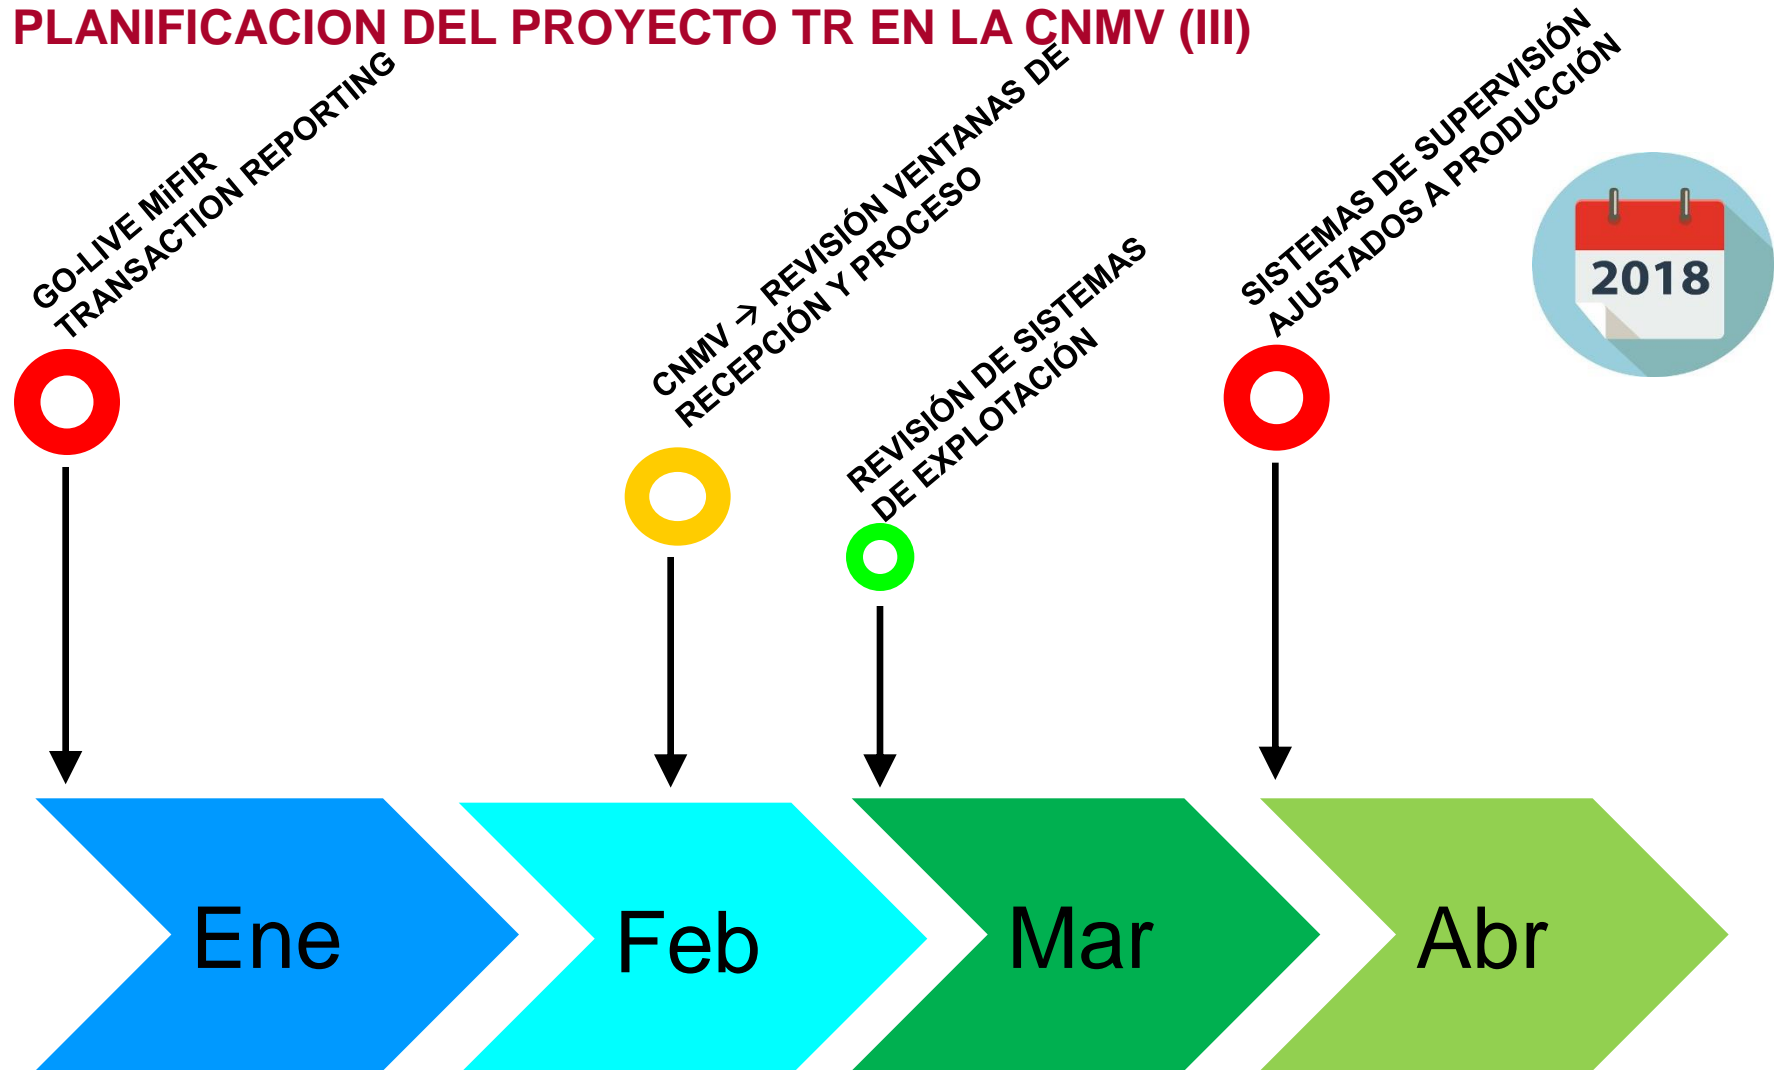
PLANIFICACION DEL PROYECTO TR EN LA CNMV (III)

GO-LIVE MiFIR TRANSACTION REPORTING

CNMV → REVISIÓN VENTANAS DE RECEPCIÓN Y PROCESO

REVISIÓN DE SISTEMAS DE EXPLOTACIÓN

SISTEMAS DE SUPERVISIÓN AJUSTADOS A PRODUCCIÓN

2018

Ene

Feb

Mar

Abr